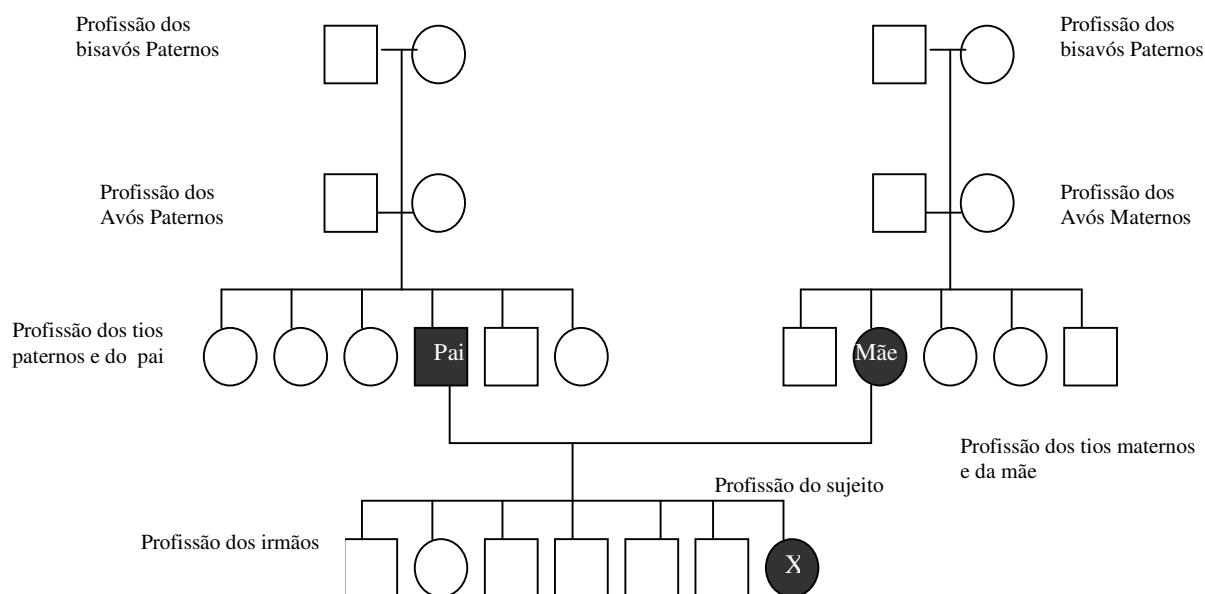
Profissão dos bisavós Paternos

Profissão dos bisavós Paternos

Profissão dos Avós Paternos

Profissão dos Avós Maternos

Profissão dos tios paternos e do pai

Pai

Mãe

Profissão dos tios maternos e da mãe

Profissão do sujeito

Profissão dos irmãos

X